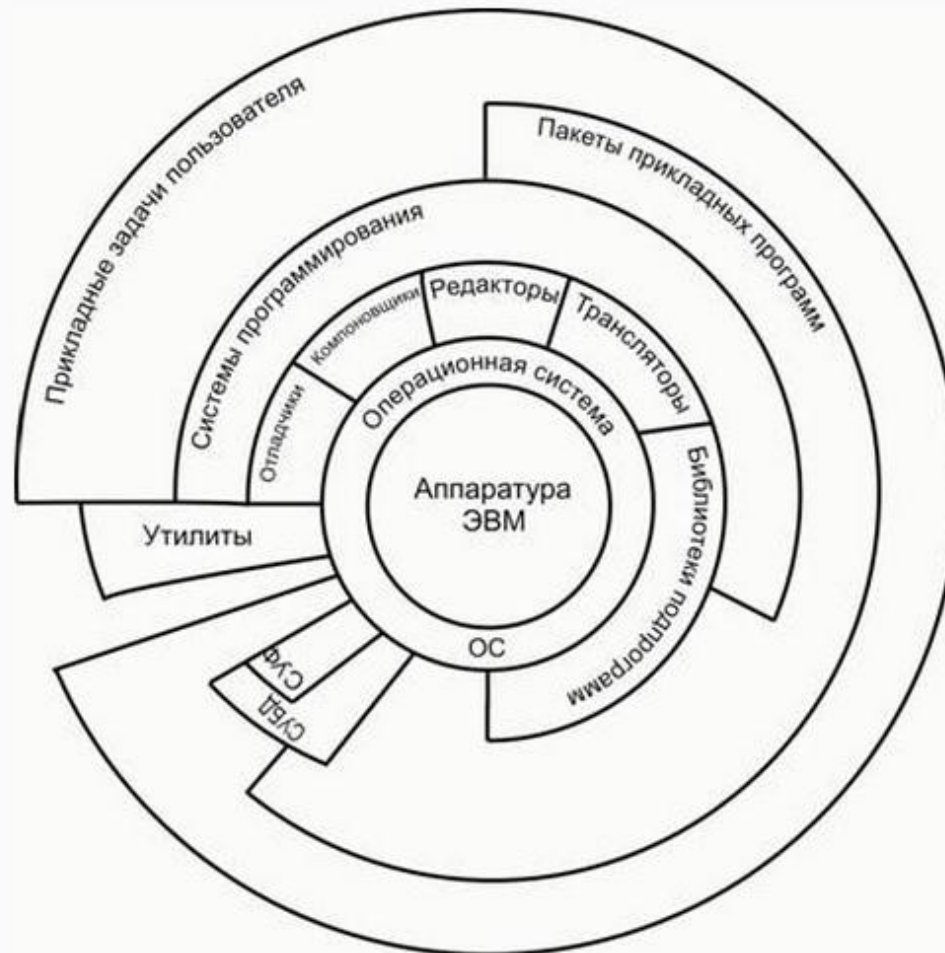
Прикладные задачи пользователя

Пакеты прикладных программ

Системы программирования

Компоновщики

Редакторы

Трансляторы

Отладчики

Операционная система

Библиотеки подпрограмм

Аппаратура ЭВМ

Утилиты

СУФ

СУБД

ОС